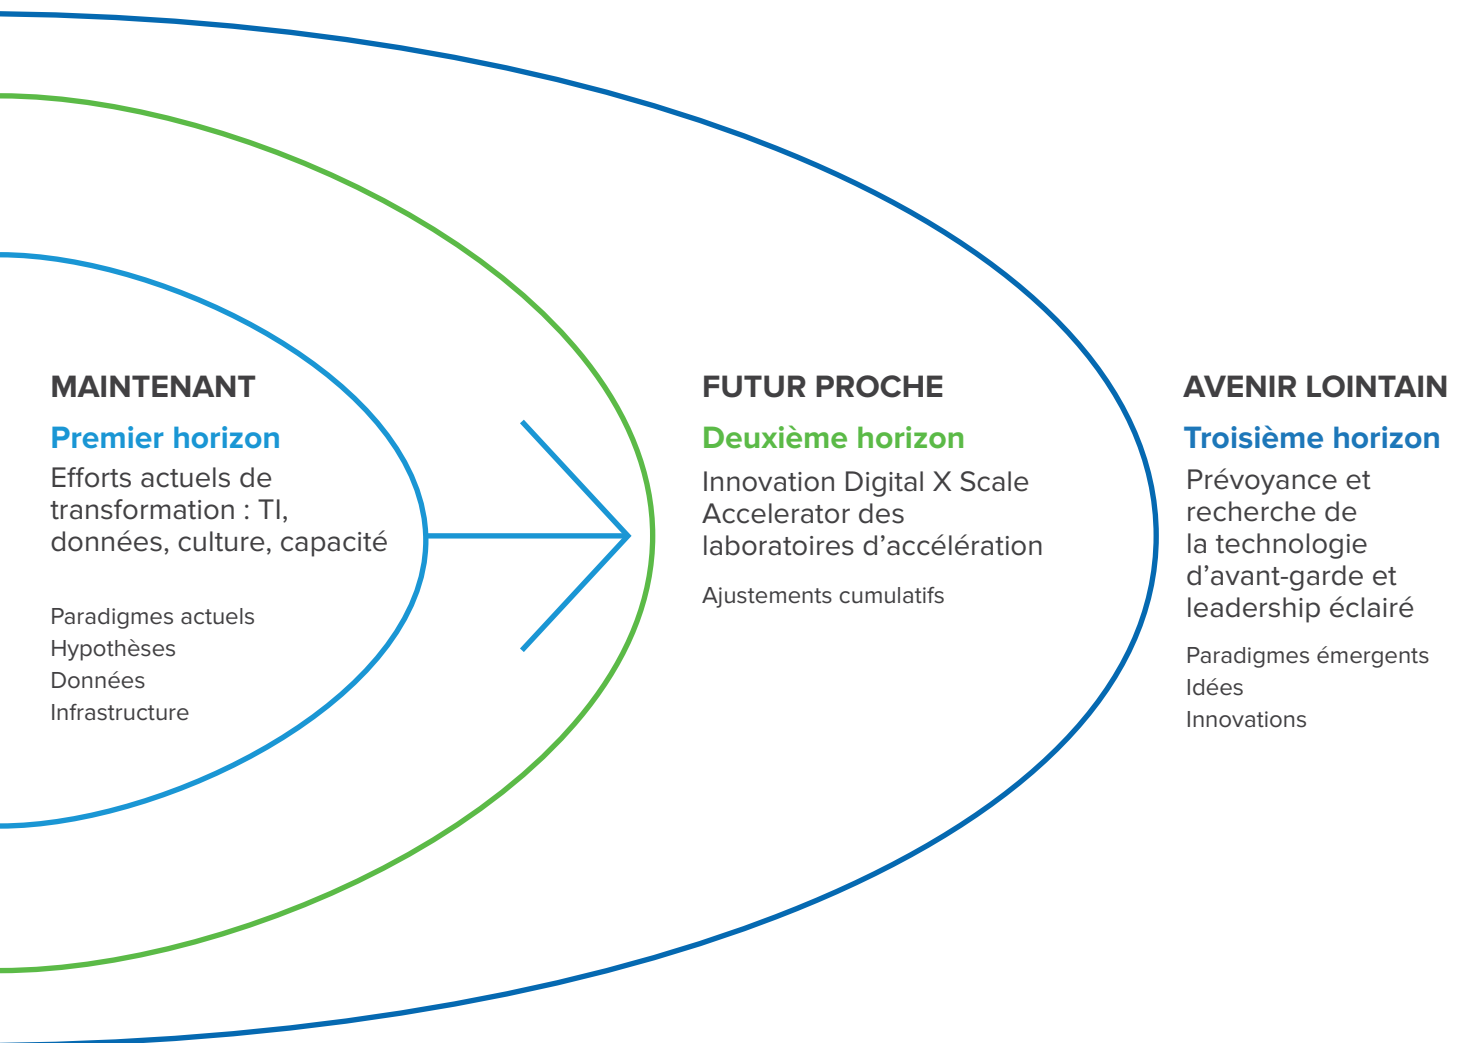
MAINTENANT

Premier horizon

Efforts actuels de transformation : TI, données, culture, capacité

Paradigmes actuels
Hypothèses
Données
Infrastructure

FUTUR PROCHE

Deuxième horizon

Innovation Digital X Scale Accelerator des laboratoires d’accélération

Ajustements cumulatifs

AVENIR LOINTAIN

Troisième horizon

Prévoyance et recherche de la technologie d’avant-garde et leadership éclairé

Paradigmes émergents
Idées
Innovations